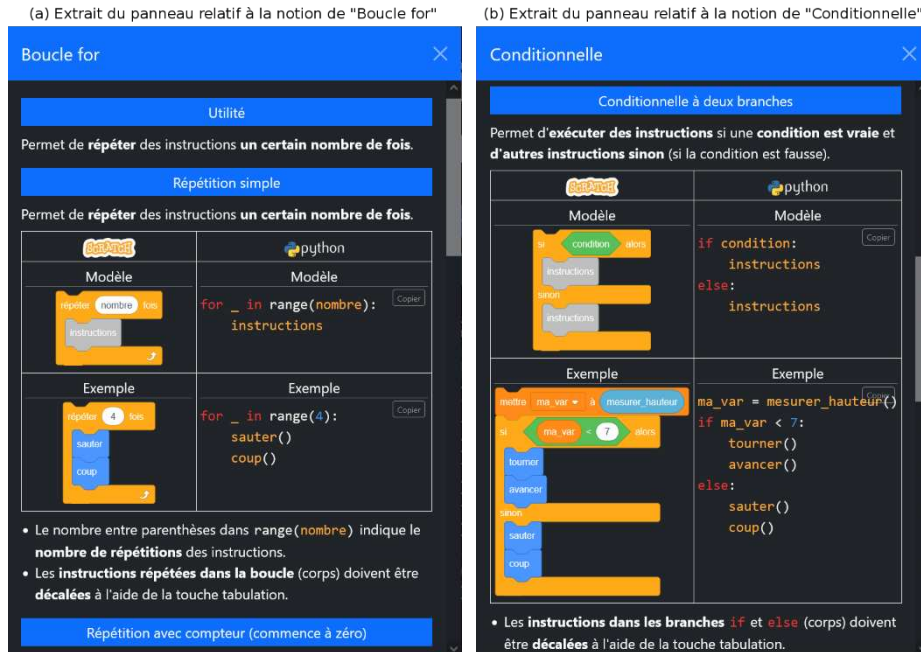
(a) Extrait du panneau relatif à la notion de "Boucle for"

Boucle for

Utilité

Permet de **répéter** des instructions **un certain nombre de fois**.

Répétition simple

Permet de **répéter** des instructions **un certain nombre de fois**.

| SCRATCH | python |
|---|---|
| Modèle | Modèle |
| répéter nombre fois instructions | for _ in range(nombre): instructions Copier |
| Exemple | Exemple |
| répéter 4 fois sauter coup | for _ in range(4): sauter() coup() Copier |

• Le nombre entre parenthèses dans range(nombre) indique le **nombre de répétitions** des instructions.
• Les **instructions répétées dans la boucle** (corps) doivent être **décalées** à l'aide de la touche tabulation.

Répétition avec compteur (commence à zéro)

(b) Extrait du panneau relatif à la notion de "Conditionnelle"

Conditionnelle

Conditionnelle à deux branches

Permet d'**exécuter des instructions** si une **condition est vraie** et **d'autres instructions sinon** (si la condition est fausse).

| SCRATCH | python |
|---|---|
| Modèle | Modèle |
| si condition alors instructions sinon instructions | if condition: instructions else: instructions Copier |
| Exemple | Exemple |
| mettre ma_var à mesurer_hauteur si ma_var < 7 alors tourner avancer sinon sauter coup | ma_var = mesurer_hauteur() if ma_var < 7: tourner() avancer() else: sauter() coup() Copier |

• Les **instructions dans les branches** if et else (corps) doivent être **décalées** à l'aide de la touche tabulation.